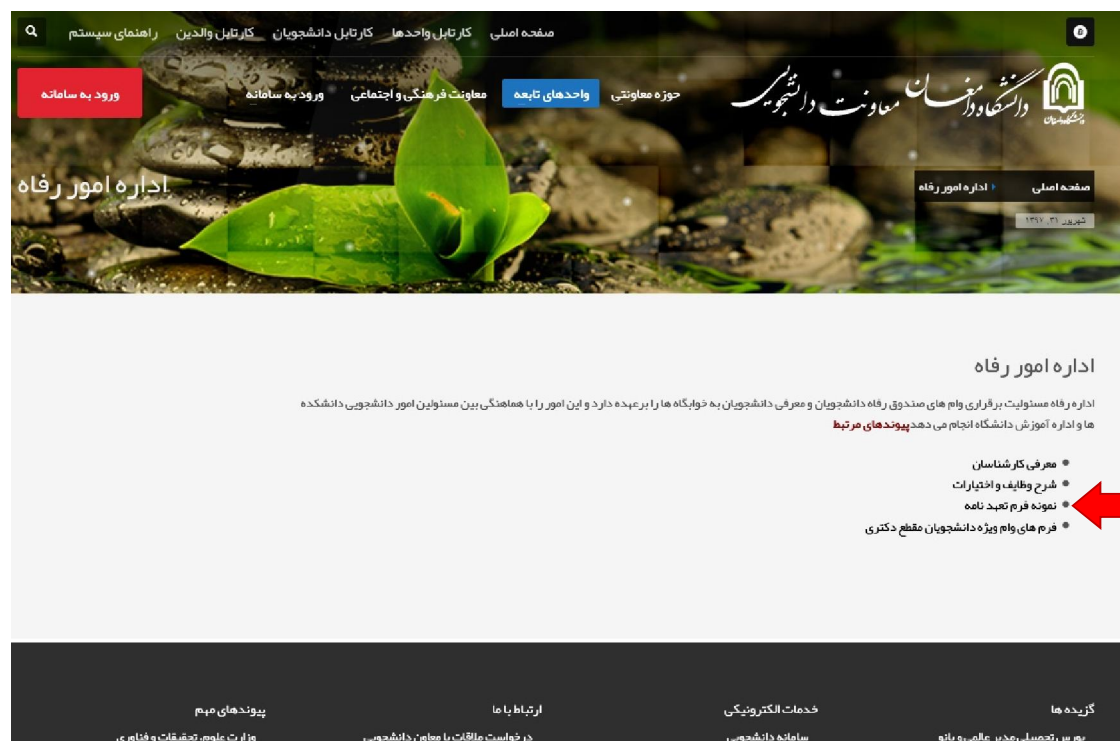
صفحه اصلی کارتابل واحدها کارتابل دانشجویان کارتابل والدین راهنمای سیستم

دانشگاه دامغان معاونت دانشجویی

حوزه معاونتی واحدهای تابعه معاونت فرهنگی و اجتماعی ورود به سامانه

ورود به سامانه

اداره امور رفاه

صفحه اصلی › اداره امور رفاه

شهریور ۳۱، ۱۳۹۷

اداره امور رفاه

اداره رفاه مسئولیت برقراری وام های صندوق رفاه دانشجویان و معرفی دانشجویان به خوابگاه ها را برعهده دارد و این امور را با هماهنگی بین مسئولین امور دانشجویی دانشکده ها و اداره آموزش دانشگاه انجام می دهدپیوندهای مرتبط

- معرفی کارشناسان
- شرح وظایف و اختیارات
- نمونه فرم تعهد نامه
- فرم های وام ویژه دانشجویان مقطع دکتری

گزیده ها
بورس تحصیلی بدیر عالی و بانو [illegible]

خدمات الکترونیکی
سامانه دانشجویی

ارتباط با ما
درخواست ملاقات با معاون دانشجویی

پیوندهای مهم
وزارت علوم، تحقیقات و فناوری